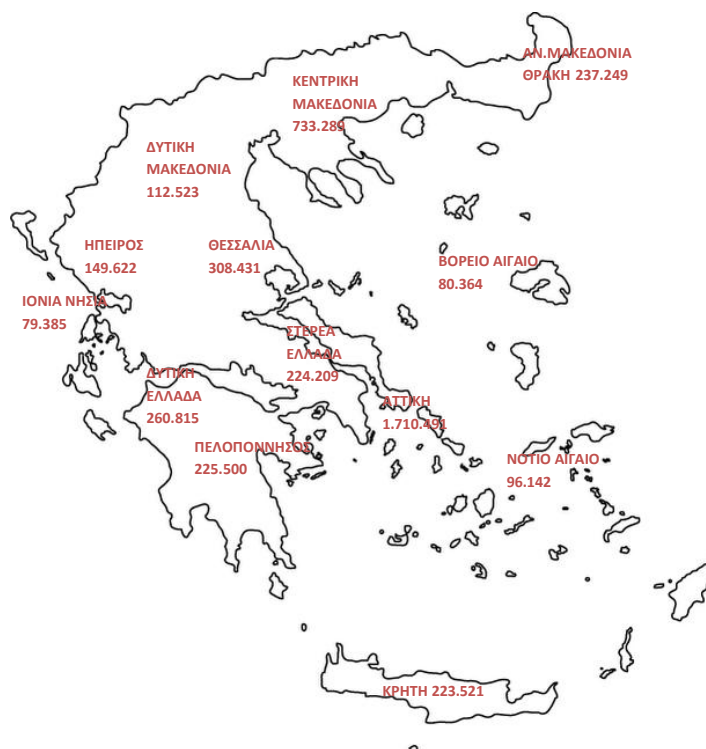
ΑΝ.ΜΑΚΕΔΟΝΙΑ ΘΡΑΚΗ 237.249

ΚΕΝΤΡΙΚΗ ΜΑΚΕΔΟΝΙΑ 733.289

ΔΥΤΙΚΗ ΜΑΚΕΔΟΝΙΑ 112.523

ΗΠΕΙΡΟΣ 149.622

ΘΕΣΣΑΛΙΑ 308.431

ΒΟΡΕΙΟ ΑΙΓΑΙΟ 80.364

ΙΟΝΙΑ ΝΗΣΙΑ 79.385

ΣΤΕΡΕΑ ΕΛΛΑΔΑ 224.209

ΔΥΤΙΚΗ ΕΛΛΑΔΑ 260.815

ΑΤΤΙΚΗ 1.710.451

ΠΕΛΟΠΟΝΝΗΣΟΣ 225.500

ΝΟΤΙΟ ΑΙΓΑΙΟ 96.142

ΚΡΗΤΗ 223.521